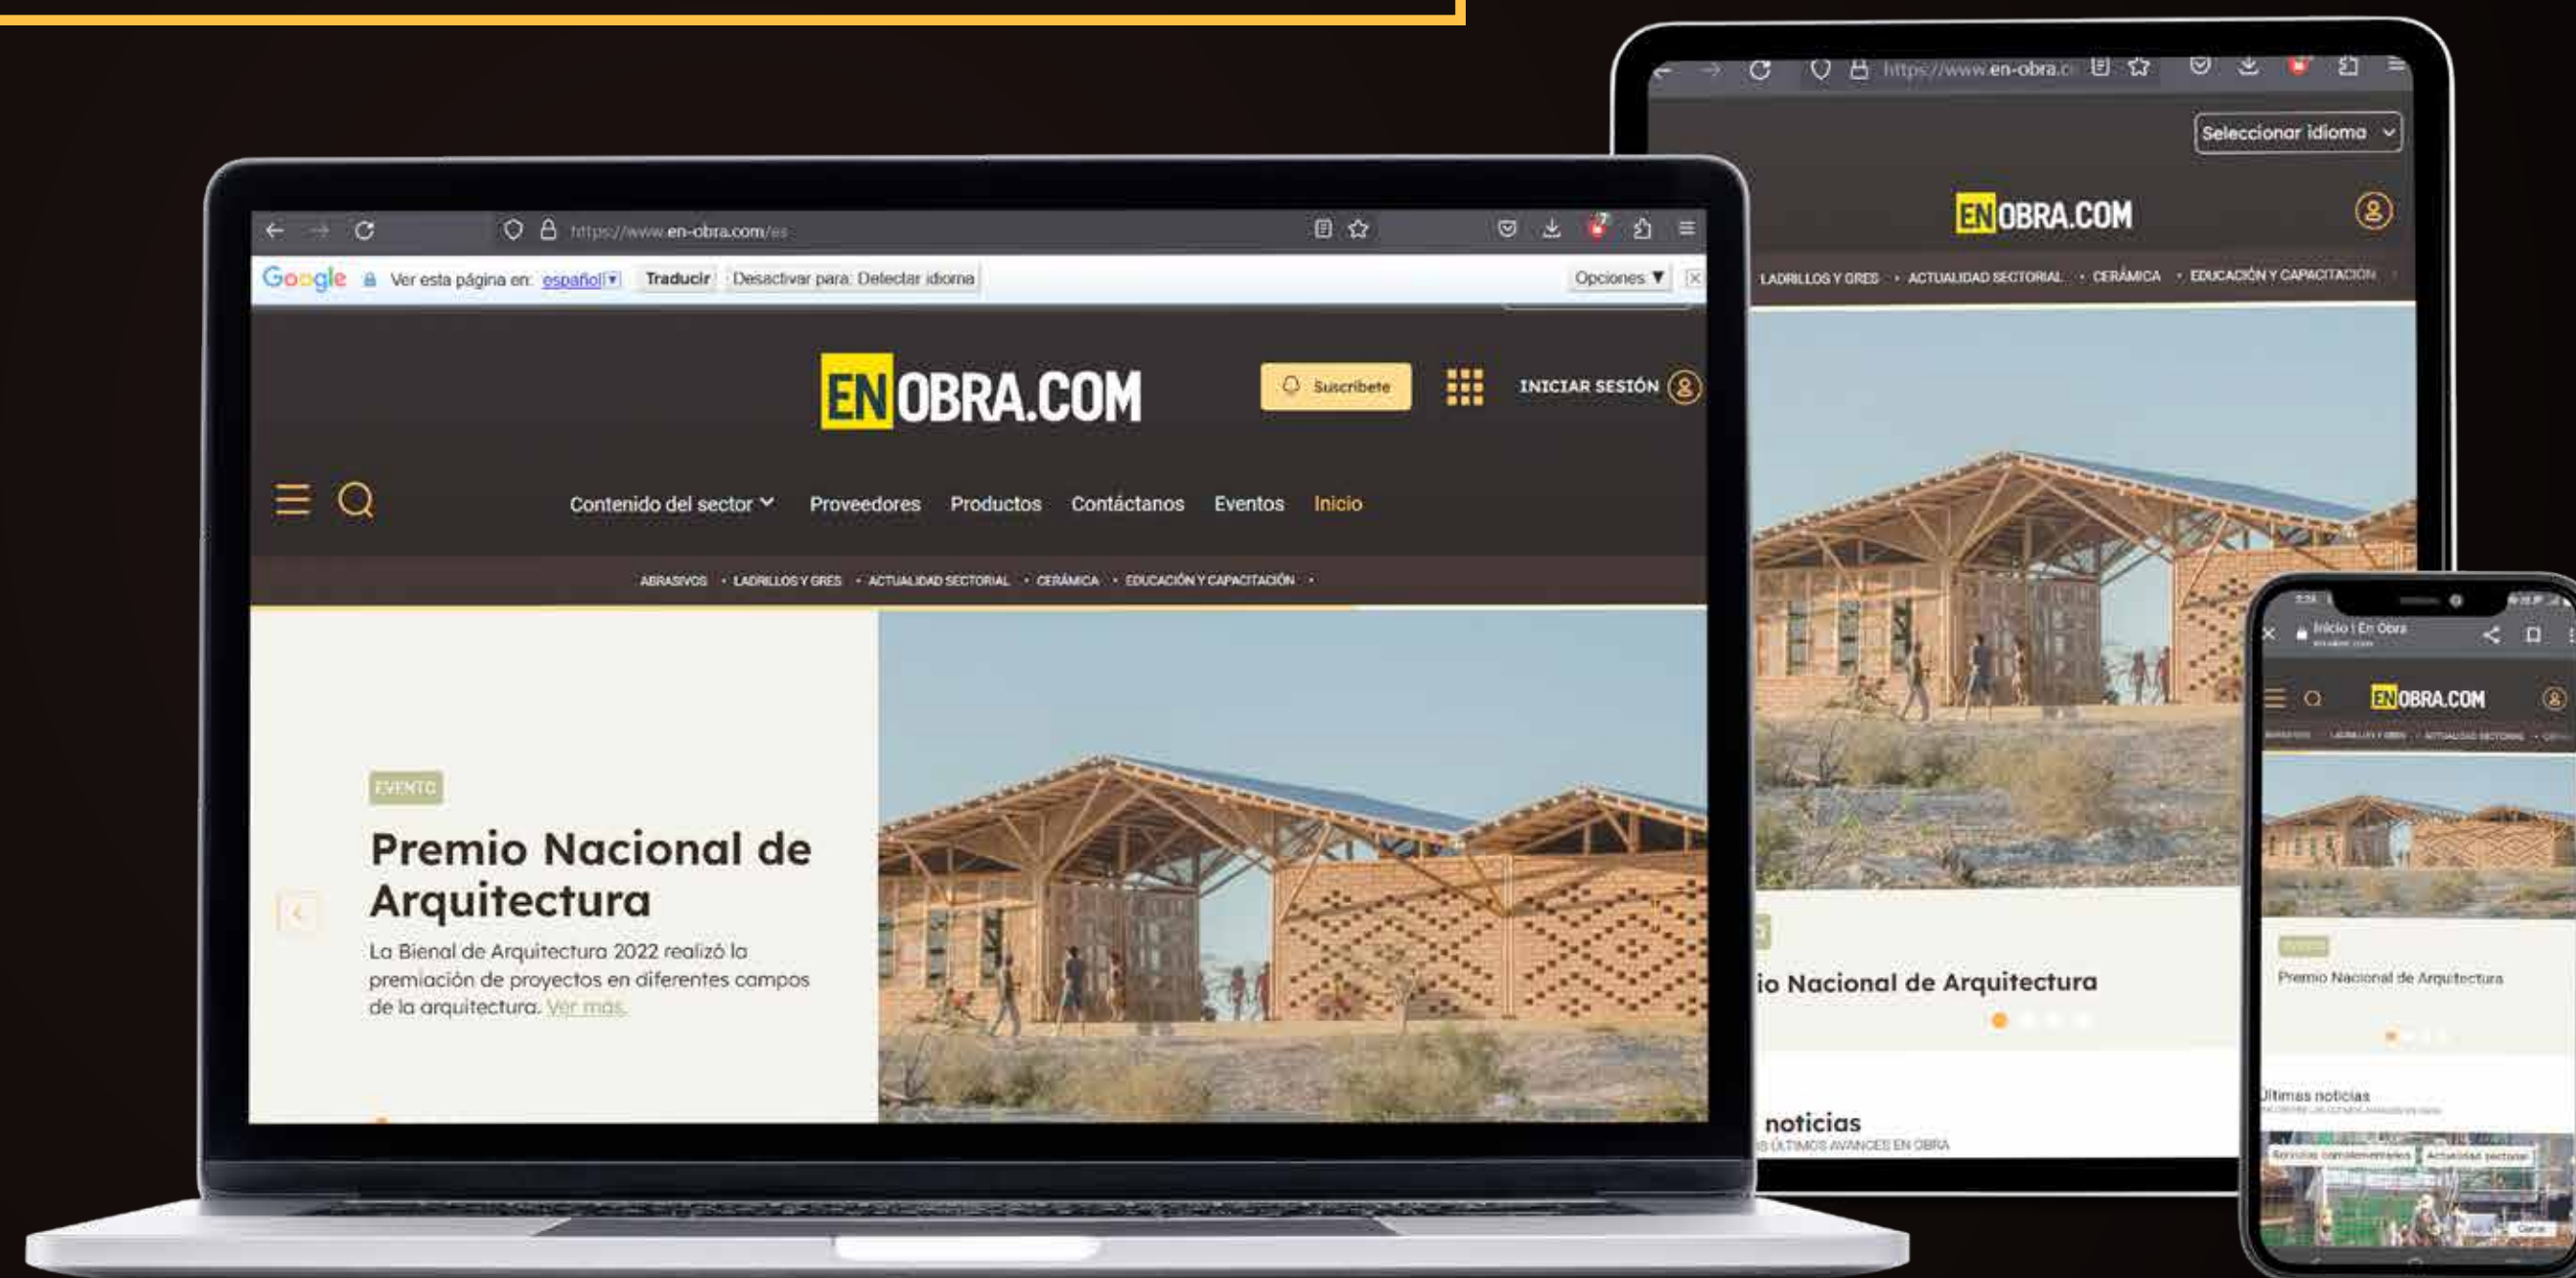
https://www.en-obra.com/es

Google Ver esta página en: español Traducir Desactivar para: Detectar idioma Opciones ▼

ENOBRA.COM

Suscríbete

INICIAR SESIÓN

Contenido del sector Proveedores Productos Contáctanos Eventos Inicio

ABRASIVOS • LADRILLOS Y GRES • ACTUALIDAD SECTORIAL • CERÁMICA • EDUCACIÓN Y CAPACITACIÓN •

EVENTO

Premio Nacional de Arquitectura

La Bienal de Arquitectura 2022 realizó la premiación de proyectos en diferentes campos de la arquitectura. Ver más.

https://www.en-obra.c

Seleccionar idioma

ENOBRA.COM

LADRILLOS Y GRES • ACTUALIDAD SECTORIAL • CERÁMICA • EDUCACIÓN Y CAPACITACIÓN •

io Nacional de Arquitectura

noticias

S ÚLTIMOS AVANCES EN OBRA

Inicio | En Obra

ENOBRA.COM

Premio Nacional de Arquitectura

Últimas noticias

Servicios complementarios

Actualidad sectorial